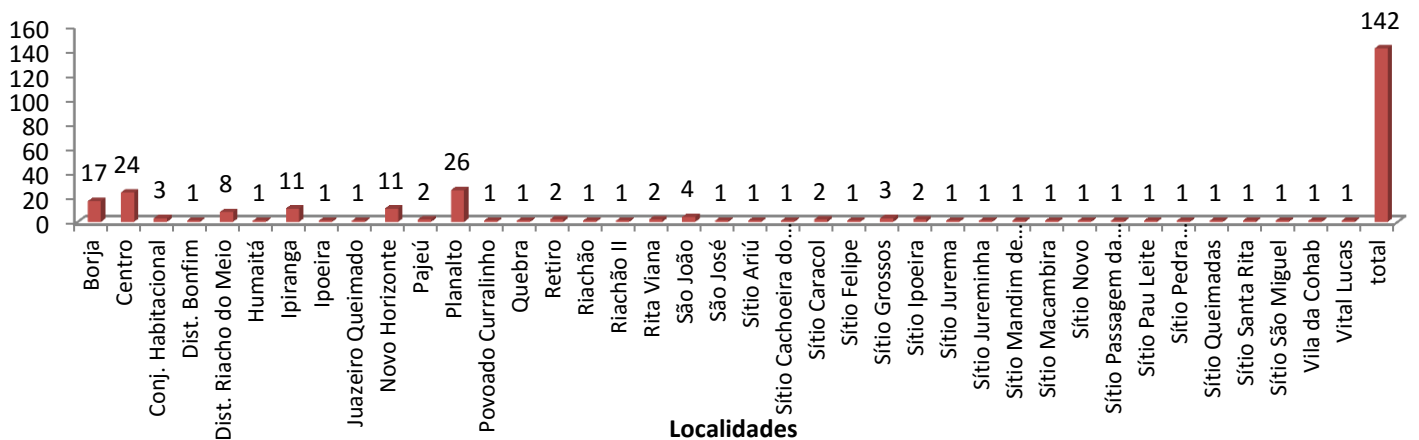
| Localidades | Valor |
|---|---|
| Borja | 17 |
| Centro | 24 |
| Conj. Habitacional | 3 |
| Dist. Bonfim | 1 |
| Dist. Riacho do Meio | 8 |
| Humaitá | 1 |
| Ipiranga | 11 |
| Ipoeira | 1 |
| Juazeiro Queimado | 1 |
| Novo Horizonte | 11 |
| Pajeú | 2 |
| Planalto | 26 |
| Povoado Curralinho | 1 |
| Quebra | 1 |
| Retiro | 2 |
| Riachão | 1 |
| Riachão II | 1 |
| Rita Viana | 2 |
| São João | 4 |
| São José | 1 |
| Sítio Ariú | 1 |
| Sítio Cachoeira do... | 1 |
| Sítio Caracol | 2 |
| Sítio Felipe | 1 |
| Sítio Grossos | 3 |
| Sítio Ipoeira | 2 |
| Sítio Jurema | 1 |
| Sítio Jureminha | 1 |
| Sítio Mandim de... | 1 |
| Sítio Macambira | 1 |
| Sítio Novo | 1 |
| Sítio Passagem da... | 1 |
| Sítio Pau Leite | 1 |
| Sítio Pedra... | 1 |
| Sítio Queimadas | 1 |
| Sítio Santa Rita | 1 |
| Sítio São Miguel | 1 |
| Vila da Cohab | 1 |
| Vital Lucas | 1 |
| total | 142 |

0 20 40 60 80 100 120 140 160

Localidades